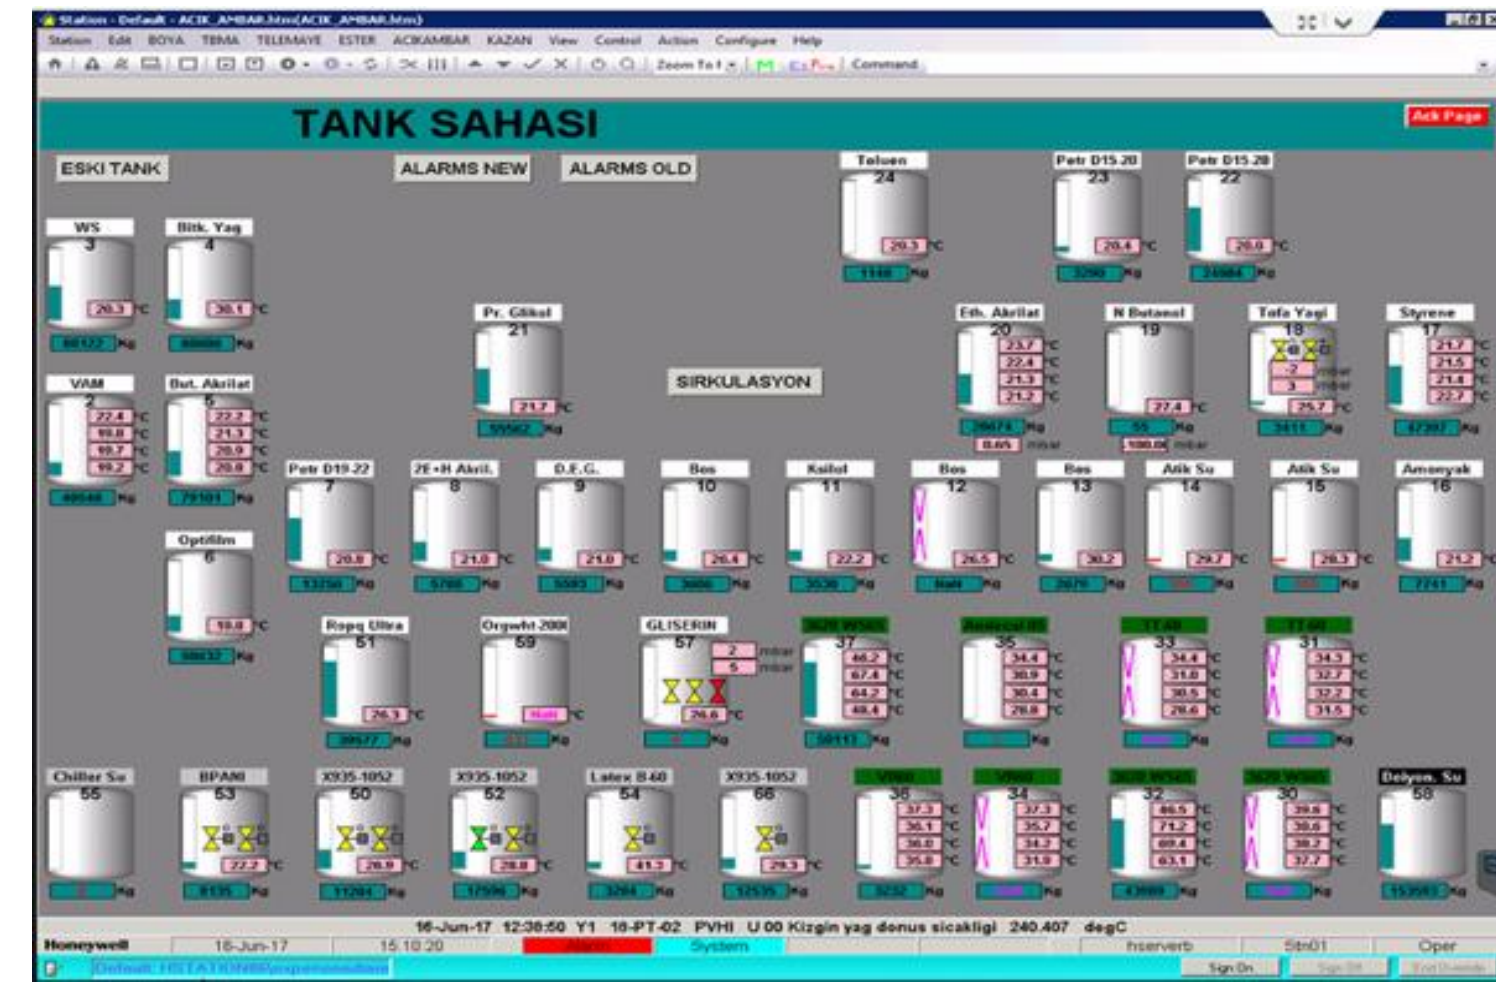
Station - Default - ACIK_AMBAR.htm(ACIK_AMBAR.htm)

Station Edit BOYA TEMA TELEMAYE ESTER ACIKAMBAR KAZAN View Control Action Configure Help

Zoom To I Command

TANK SAHASI

Ack Page

ESKI TANK ALARMS NEW ALARMS OLD

Toluen 24 20.3 °C 1140 Kg

Petr D15.20 23 20.4 °C 3290 Kg

Petr D15.20 22 20.0 °C 24984 Kg

WS 3 20.3 °C 60122 Kg

Bitk. Yag 4 30.1 °C 60000 Kg

Pr. Glikol 21 21.7 °C 55562 Kg

Eth. Akrilat 20 23.7 °C 22.4 °C 21.3 °C 21.2 °C 28674 Kg 0.65 mbar

N Butanol 19 27.4 °C 55 Kg 100.00 mbar

Tofa Yagi 18 -2 mbar 3 mbar 25.7 °C 3411 Kg

Styrene 17 21.7 °C 21.5 °C 21.4 °C 22.7 °C 47397 Kg

SIRKULASYON

VAM 2 22.4 °C 99.8 °C 99.7 °C 99.2 °C 40548 Kg

But. Akrilat 5 22.2 °C 21.3 °C 20.9 °C 20.9 °C 79101 Kg

Petr D19.22 7 20.8 °C 13250 Kg

2E+H Akril. 8 21.0 °C 5780 Kg

D.E.G. 9 21.0 °C 5583 Kg

Bos 10 26.4 °C 3686 Kg

Kolfol 11 22.2 °C 3536 Kg

Bos 12 26.5 °C NaN Kg

Bos 13 30.2 2670 Kg

Atik Su 14 29.7 °C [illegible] Kg

Atik Su 15 28.3 °C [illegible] Kg

Amonyak 16 21.2 °C 2241 Kg

Optifilm 6 19.8 °C 50637 Kg

Ropq Ultra 51 26.3 °C 30677 Kg

Orgwht 2001 59 NaN °C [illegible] Kg

GLISERIN 57 2 mbar 5 mbar 26.8 °C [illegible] Kg

3620 WS03 37 46.2 °C 67.4 °C 64.2 °C 49.4 °C 50113 Kg

Amercol III 35 34.4 °C 30.9 °C 30.4 °C 28.8 °C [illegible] Kg

TT.40 33 34.4 °C 31.0 °C 30.5 °C 28.6 °C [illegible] Kg

TT.40 31 34.3 °C 32.7 °C 32.2 °C 31.5 °C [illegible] Kg

Chiller Su 55 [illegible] Kg

BPANI 53 22.2 °C 8135 Kg

X935-1052 50 26.9 °C 11204 Kg

X935-1052 52 28.8 °C 17596 Kg

Latex B40 54 41.3 °C 3284 Kg

X935-1052 66 29.3 °C 12535 Kg

V060 36 37.3 °C 36.1 °C 36.0 °C 35.0 °C 3232 Kg

V060 34 37.3 °C 35.7 °C 34.2 °C 31.0 °C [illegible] Kg

3620 WS03 32 46.5 °C 71.2 °C 69.4 °C 63.1 °C 43889 Kg

3620 WS03 30 39.8 °C 38.6 °C 38.2 °C 37.7 °C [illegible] Kg

Deiyon. Su 58 153583 Kg

16-Jun-17 12:38:50 Y1 10-PT-02 PVHI U 00 Kizgin yag donus sicakligi 240.407 degC

Honeywell 16-Jun-17 15:10:20 Alarm System hserverb Stn01 Oper

Default: HSTATION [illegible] Sign On Sign Off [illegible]